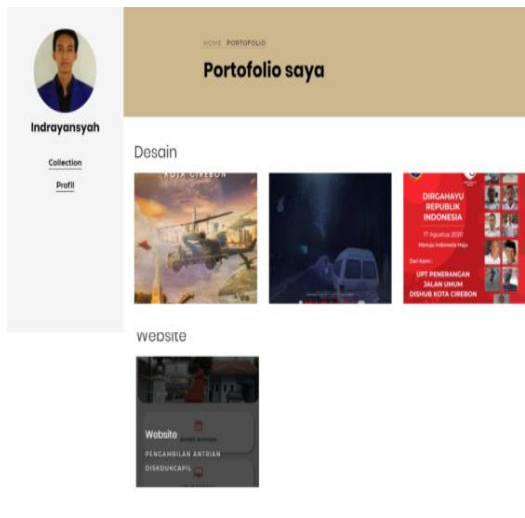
Indrayansyah

Collection

Profil

HOME PORTOFOLIO

Portofolio saya

Desain

KOTA CIREBON

DIRGAHAYU REPUBLIK INDONESIA

17 Agustus 2021

Menuju Indonesia Maju

Dari Kami :

UPT PENERANGAN JALAN UMUM DISHUB KOTA CIREBON

Website

Website

PENGAMBILAN ANTRIAN DISDUKCAPIL